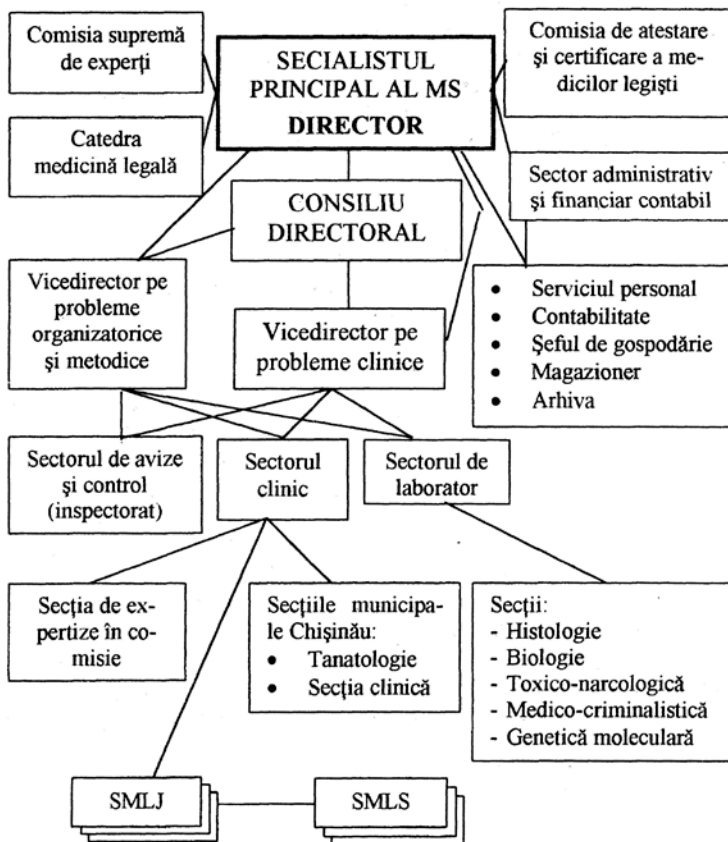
Comisia supremă de experţi

SECIALISTUL PRINCIPAL AL MS
DIRECTOR

Comisia de atestare şi certificare a medicilor legişti

Catedra medicină legală

Sector administrativ şi financiar contabil

CONSILIU DIRECTORAL

Vicedirector pe probleme organizatorice şi metodice

Vicedirector pe probleme clinice

- Serviciul personal
- Contabilitate
- Şeful de gospodărie
- Magazioner
- Arhiva

Sectorul de avize şi control (inspectorat)

Sectorul clinic

Sectorul de laborator

Secţia de expertize în comisie

Secţiile municipale Chişinău:
- Tanatologie
- Secţia clinică

Secţii:
- Histologie
- Biologie
- Toxico-narcologică
- Medico-criminalistică
- Genetică moleculară

SMLJ

SMLS